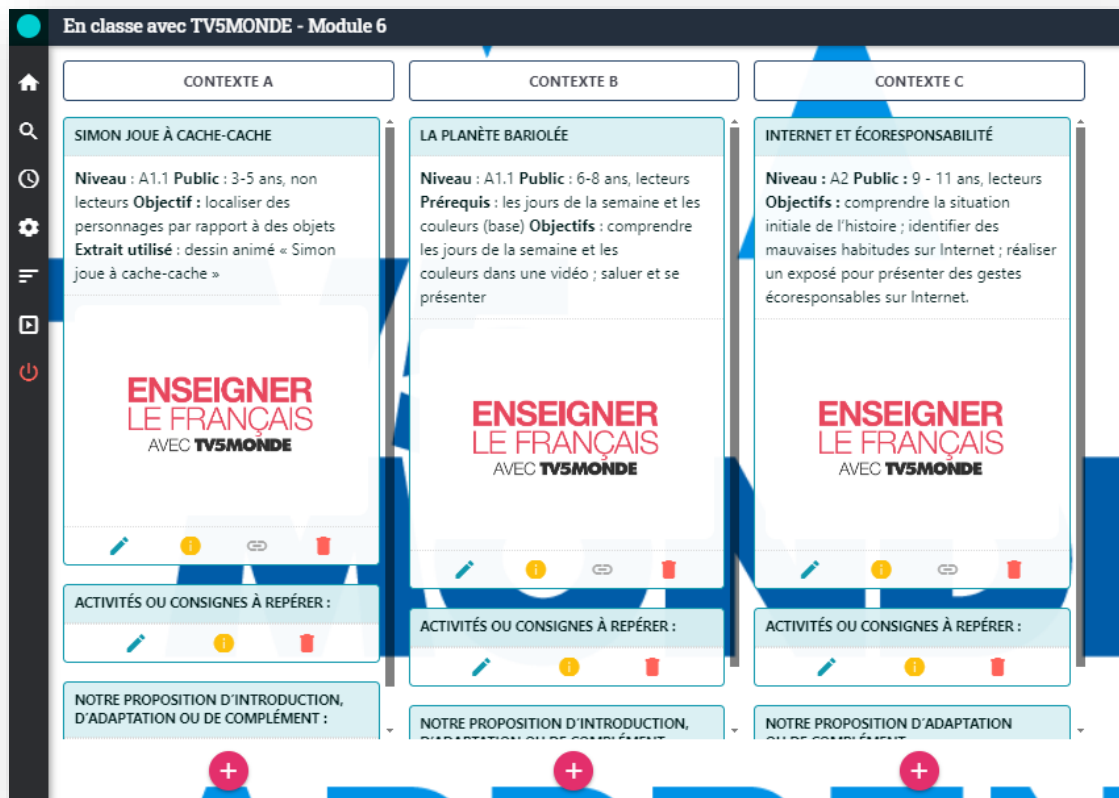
En classe avec TV5MONDE - Module 6

CONTEXTE A

SIMON JOUE À CACHE-CACHE

**Niveau** : A1.1 **Public** : 3-5 ans, non lecteurs **Objectif** : localiser des personnages par rapport à des objets **Extrait utilisé** : dessin animé « Simon joue à cache-cache »

ENSEIGNER LE FRANÇAIS AVEC TV5MONDE

ACTIVITÉS OU CONSIGNES À REPÉRER :

NOTRE PROPOSITION D'INTRODUCTION, D'ADAPTATION OU DE COMPLÉMENT :

CONTEXTE B

LA PLANÈTE BARIOLÉE

**Niveau** : A1.1 **Public** : 6-8 ans, lecteurs **Prérequis** : les jours de la semaine et les couleurs (base) **Objectifs** : comprendre les jours de la semaine et les couleurs dans une vidéo ; saluer et se présenter

ENSEIGNER LE FRANÇAIS AVEC TV5MONDE

ACTIVITÉS OU CONSIGNES À REPÉRER :

NOTRE PROPOSITION D'INTRODUCTION, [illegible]

CONTEXTE C

INTERNET ET ÉCORESPONSABILITÉ

**Niveau** : A2 **Public** : 9 - 11 ans, lecteurs **Objectifs** : comprendre la situation initiale de l'histoire ; identifier des mauvaises habitudes sur Internet ; réaliser un exposé pour présenter des gestes écoresponsables sur Internet.

ENSEIGNER LE FRANÇAIS AVEC TV5MONDE

ACTIVITÉS OU CONSIGNES À REPÉRER :

NOTRE PROPOSITION D'ADAPTATION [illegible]